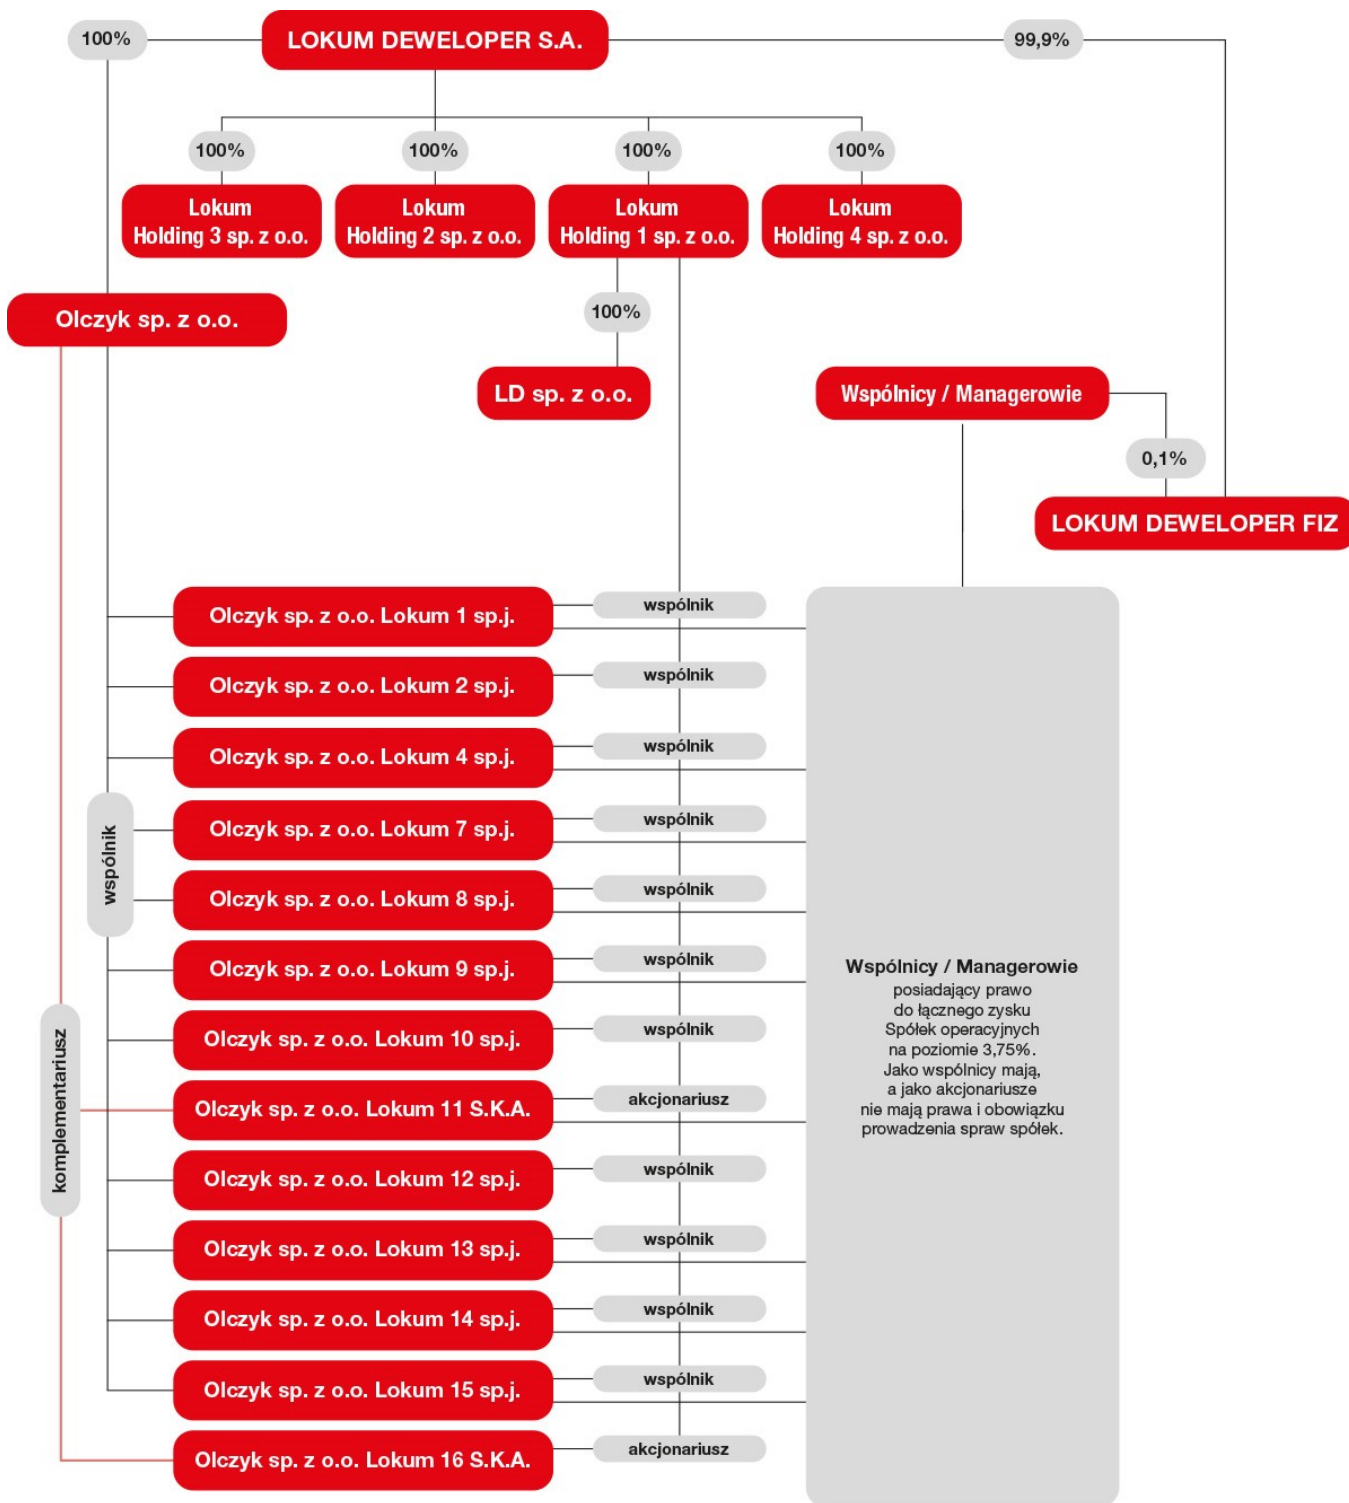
100%

LOKUM DEWELOPER S.A.

99,9%

100%

100%

100%

100%

Lokum Holding 3 sp. z o.o.

Lokum Holding 2 sp. z o.o.

Lokum Holding 1 sp. z o.o.

Lokum Holding 4 sp. z o.o.

Olczyk sp. z o.o.

100%

LD sp. z o.o.

Wspólnicy / Managerowie

0,1%

LOKUM DEWELOPER FIZ

Olczyk sp. z o.o. Lokum 1 sp.j.

wspólnik

Olczyk sp. z o.o. Lokum 2 sp.j.

wspólnik

Olczyk sp. z o.o. Lokum 4 sp.j.

wspólnik

Olczyk sp. z o.o. Lokum 7 sp.j.

wspólnik

Olczyk sp. z o.o. Lokum 8 sp.j.

wspólnik

Olczyk sp. z o.o. Lokum 9 sp.j.

wspólnik

Olczyk sp. z o.o. Lokum 10 sp.j.

wspólnik

Olczyk sp. z o.o. Lokum 11 S.K.A.

akcjonariusz

Olczyk sp. z o.o. Lokum 12 sp.j.

wspólnik

Olczyk sp. z o.o. Lokum 13 sp.j.

wspólnik

Olczyk sp. z o.o. Lokum 14 sp.j.

wspólnik

Olczyk sp. z o.o. Lokum 15 sp.j.

wspólnik

Olczyk sp. z o.o. Lokum 16 S.K.A.

akcjonariusz

wspólnik

komplementariusz

Wspólnicy / Managerowie
posiadający prawo do łącznego zysku Spółek operacyjnych na poziomie 3,75%. Jako wspólnicy mają, a jako akcjonariusze nie mają prawa i obowiązku prowadzenia spraw spółek.